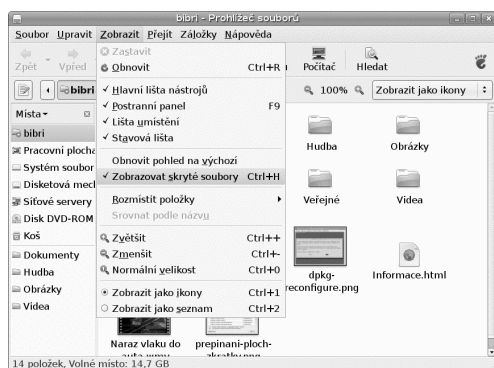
bibri - Prohlížeč souborů

Soubor Upravit Zobrazit Přejít Záložky Nápověda

Zpět Vpřed

bibri

Místa

bibri
Pracovní plocha
Systém soubor
Disketová mech
Síťové servery
Disk DVD-ROM
Koš
Dokumenty
Hudba
Obrázky
Videa

Zastavit
Obnovit Ctrl+R
✓ Hlavní lišta nástrojů
✓ Postranní panel F9
✓ Lišta umístění
✓ Stavová lišta
Obnovit pohled na výchozí
✓ Zobrazovat skryté soubory Ctrl+H
Rozmístit položky
Srovnat podle názvu
Zvětšit Ctrl++
Zmenšit Ctrl+-
Normální velikost Ctrl+0
Zobrazit jako ikony Ctrl+1
Zobrazit jako seznam Ctrl+2

Počítač Hledat

100% Zobrazit jako ikony

Hudba Obrázky
Veřejné Videa
dpkg-reconfigure.png Informace.html
Naraz vlaku do auta.wmv prepinani-ploch-zkratky.png

14 položek, Volné místo: 14,7 GB